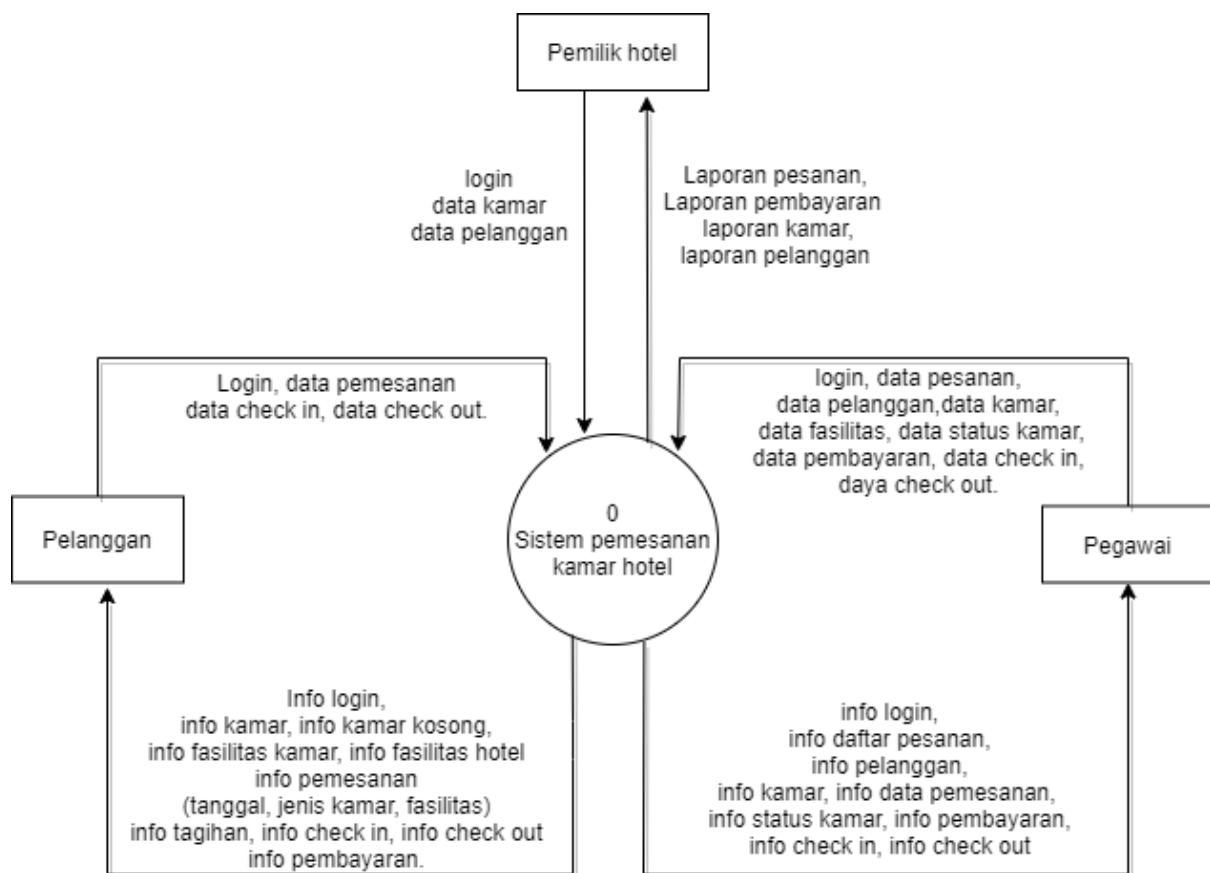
Pemilik hotel

login
data kamar
data pelanggan

Laporan pesanan,
Laporan pembayaran
laporan kamar,
laporan pelanggan

Login, data pemesanan
data check in, data check out.

login, data pesanan,
data pelanggan,data kamar,
data fasilitas, data status kamar,
data pembayaran, data check in,
daya check out.

Pelanggan

0
Sistem pemesanan
kamar hotel

Pegawai

Info login,
info kamar, info kamar kosong,
info fasilitas kamar, info fasilitas hotel
info pemesanan
(tanggal, jenis kamar, fasilitas)
info tagihan, info check in, info check out
info pembayaran.

info login,
info daftar pesanan,
info pelanggan,
info kamar, info data pemesanan,
info status kamar, info pembayaran,
info check in, info check out